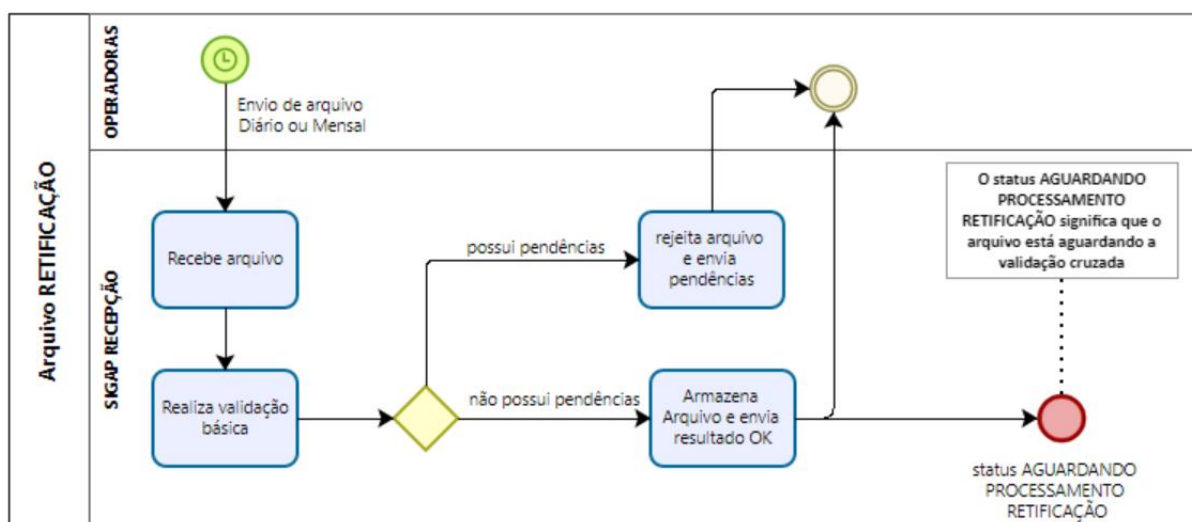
Arquivo RETIFICAÇÃO

OPERADORAS

Envio de arquivo Diário ou Mensal

SKGAP RECEPÇÃO

Recebe arquivo

Realiza validação básica

possui pendências

rejeita arquivo e envia pendências

não possui pendências

Armazena Arquivo e envia resultado OK

O status AGUARDANDO PROCESSAMENTO RETIFICAÇÃO significa que o arquivo está aguardando a validação cruzada

status AGUARDANDO PROCESSAMENTO RETIFICAÇÃO